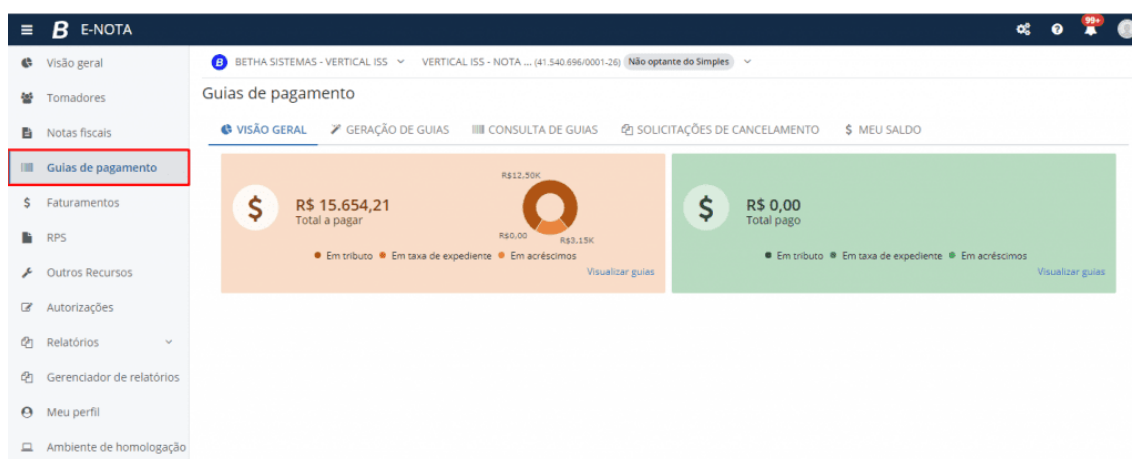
E-NOTA

99+

Visão geral
Tomadores
Notas fiscais
Guias de pagamento
Faturamentos
RPS
Outros Recursos
Autorizações
Relatórios
Gerenciador de relatórios
Meu perfil
Ambiente de homologação

BETHA SISTEMAS - VERTICAL ISS  VERTICAL ISS - NOTA ... (41.540.696/0001-26) Não optante do Simples

Guias de pagamento

VISÃO GERAL  GERAÇÃO DE GUIAS  CONSULTA DE GUIAS  SOLICITAÇÕES DE CANCELAMENTO  $ MEU SALDO

$ R$ 15.654,21
Total a pagar

R$12,50K
R$0,00
R$3,15K

Em tributo  Em taxa de expediente  Em acréscimos
Visualizar guias

$ R$ 0,00
Total pago

Em tributo  Em taxa de expediente  Em acréscimos
Visualizar guias